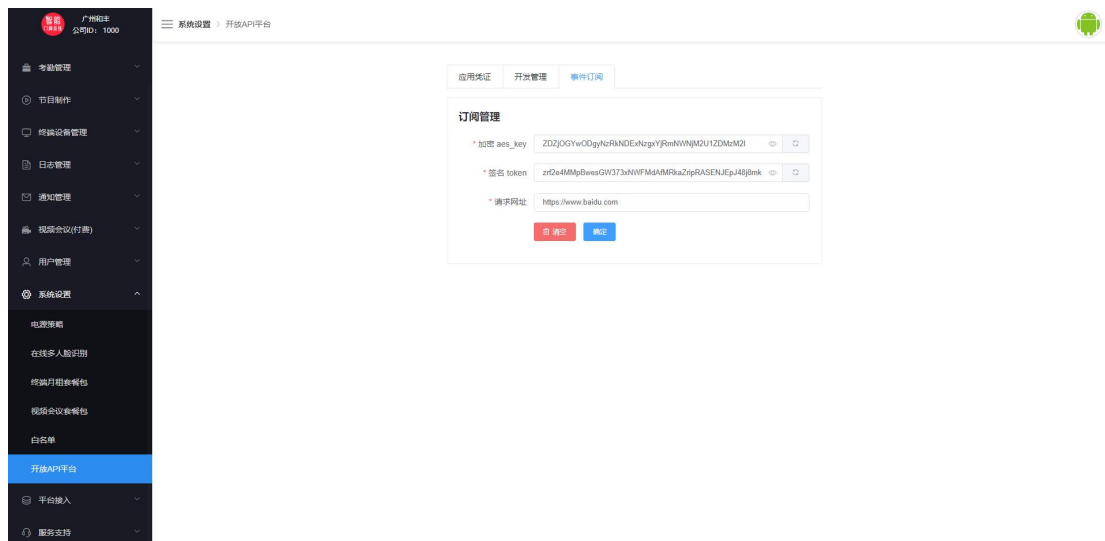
智能 广州和丰
公司ID：1000

系统设置 〉 开放API平台

考勤管理
节目制作
终端设备管理
日志管理
通知管理
视频会议(付费)
用户管理
系统设置
电源策略
在线多人脸识别
终端月租套餐包
视频会议套餐包
白名单
开放API平台
平台接入
服务支持

应用凭证 开发管理 事件订阅

订阅管理

* 加密 aes_key ZDZjOGYwODgyNzRkNDExNzgxYjRmNWNjM2U1ZDMzM2I

* 签名 token zrf2e4MMpBwesGW373xNWFMdAfMRkaZripRASENJEpJ48j8mk

* 请求网址 https://www.baidu.com

清空 确定